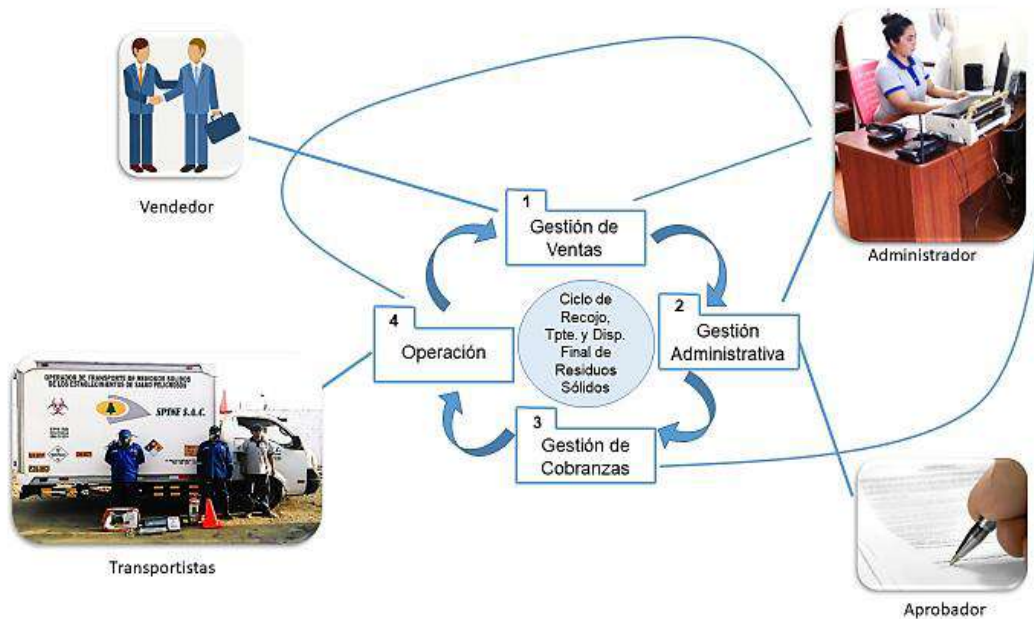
Vendedor

1
Gestión de Ventas

Administrador

Ciclo de Recojo, Tpte. y Disp. Final de Residuos Sólidos

2
Gestión Administrativa

4
Operación

3
Gestión de Cobranzas

OPERADOR DE TRANSPORTE DE RESIDUOS SÓLIDOS DE LOS ESTABLECIMIENTOS DE SALUD PELIGROSOS

SPINE S.A.C.

Transportistas

Aprobador